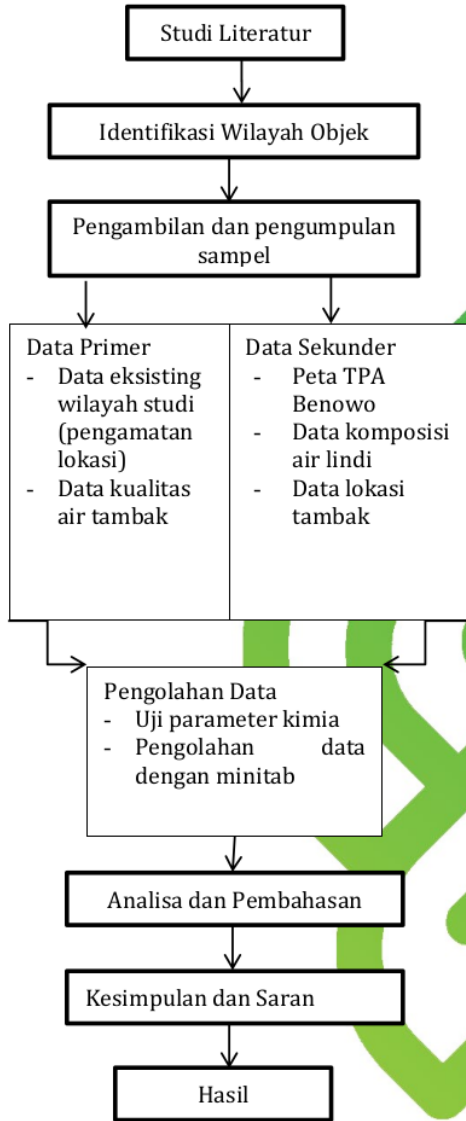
Studi Literatur

Identifikasi Wilayah Objek

Pengambilan dan pengumpulan sampel

Data Primer
- Data eksisting wilayah studi (pengamatan lokasi)
- Data kualitas air tambak

Data Sekunder
- Peta TPA Benowo
- Data komposisi air lindi
- Data lokasi tambak

Pengolahan Data
- Uji parameter kimia
- Pengolahan data dengan minitab

Analisa dan Pembahasan

Kesimpulan dan Saran

Hasil